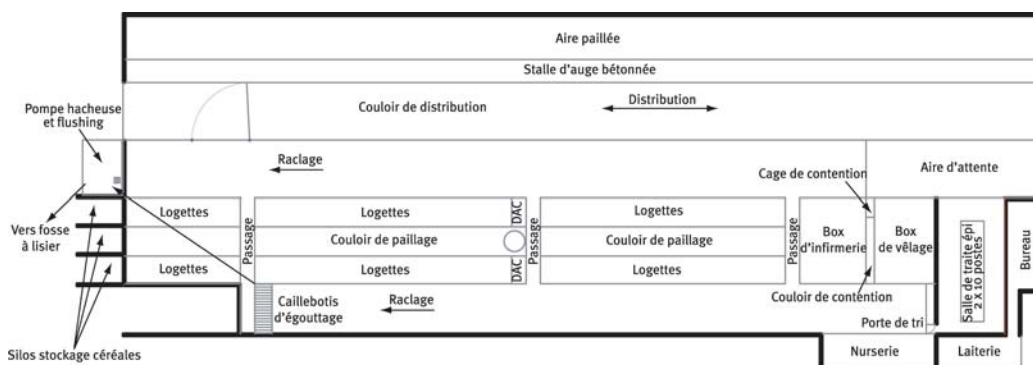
Aire paillée

Stalle d'auge bétonnée

Pompe hacheuse et flushing

Couloir de distribution

Distribution

Raclage

Cage de contention

Aire d'attente

Vers fosse à lisier

Logettes

Passage

Logettes

DAC

Passage

Logettes

Passage

Box d'infirmerie

Box de vêlage

Salle de traite épi 2 x 10 postes

Bureau

Couloir de paillage

Couloir de paillage

Logettes

Logettes

DAC

Logettes

Caillebotis d'égouttage

Raclage

Couloir de contention

Porte de tri

Silos stockage céréales

Nurserie

Laiterie